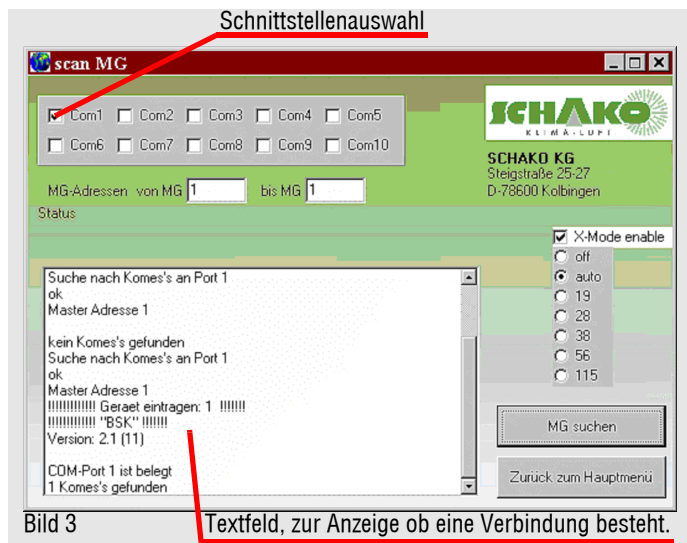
Schnittstellenauswahl

scan MG

Com1 Com2 Com3 Com4 Com5
Com6 Com7 Com8 Com9 Com10

SCHAKO
KLIMA·LUFT

SCHAKO KG
Steigstraße 25-27
D-78600 Kolbingen

MG-Adressen von MG 1 bis MG 1

Status

X-Mode enable
off
auto
19
28
38
56
115

Suche nach Komes's an Port 1
ok
Master Adresse 1

kein Komes's gefunden
Suche nach Komes's an Port 1
ok
Master Adresse 1
!!!!!!!!!!!! Geraet eintragen: 1 !!!!!!!
!!!!!!!!!!!! "BSK" !!!!!!!
Version: 2.1 (11)

COM-Port 1 ist belegt
1 Komes's gefunden

MG suchen

Zurück zum Hauptmenü

Bild 3

Textfeld, zur Anzeige ob eine Verbindung besteht.